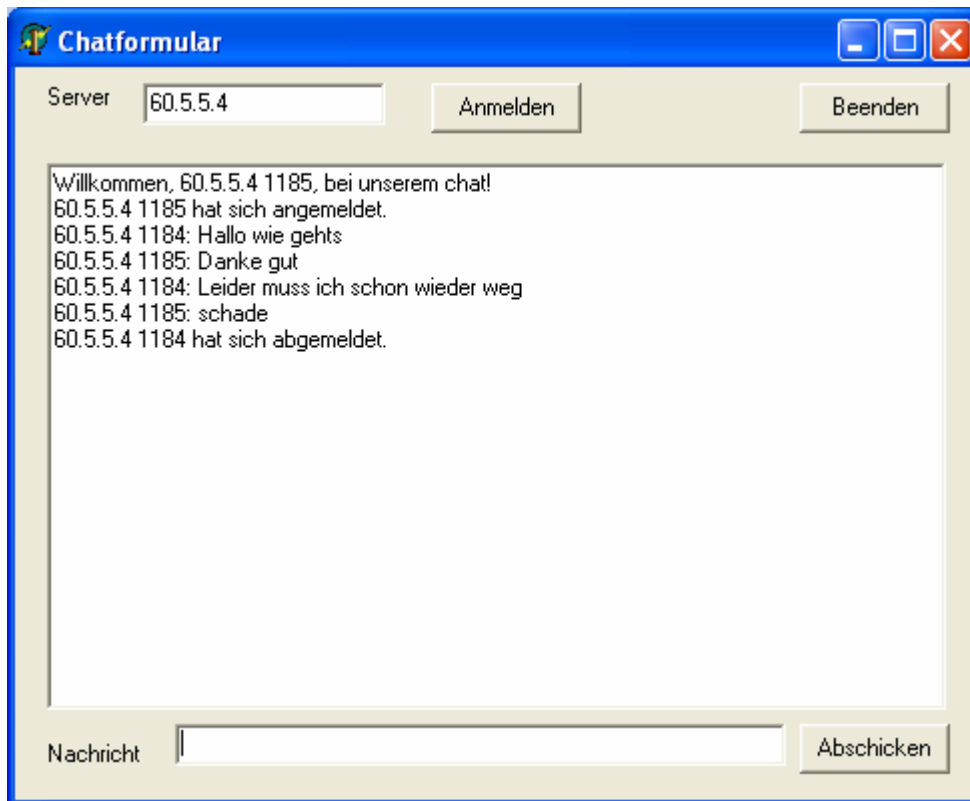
Chatformular

Server 60.5.5.4 Anmelden Beenden

Willkommen, 60.5.5.4 1185, bei unserem chat!
60.5.5.4 1185 hat sich angemeldet.
60.5.5.4 1184: Hallo wie gehts
60.5.5.4 1185: Danke gut
60.5.5.4 1184: Leider muss ich schon wieder weg
60.5.5.4 1185: schade
60.5.5.4 1184 hat sich abgemeldet.

Nachricht Abschicken